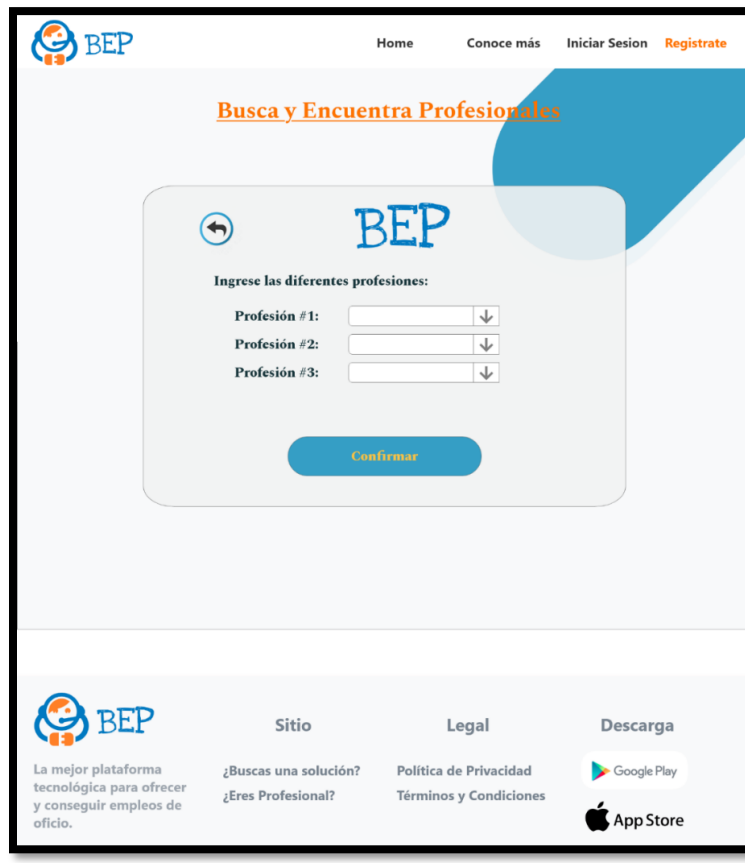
BEP

Home Conoce más Iniciar Sesion Registrate

Busca y Encuentra Profesionales

BEP

Ingrese las diferentes profesiones:

Profesión #1:

Profesión #2:

Profesión #3:

Confirmar

BEP

La mejor plataforma tecnológica para ofrecer y conseguir empleos de oficio.

Sitio

¿Buscas una solución?

¿Eres Profesional?

Legal

Política de Privacidad

Términos y Condiciones

Descarga

Google Play

App Store